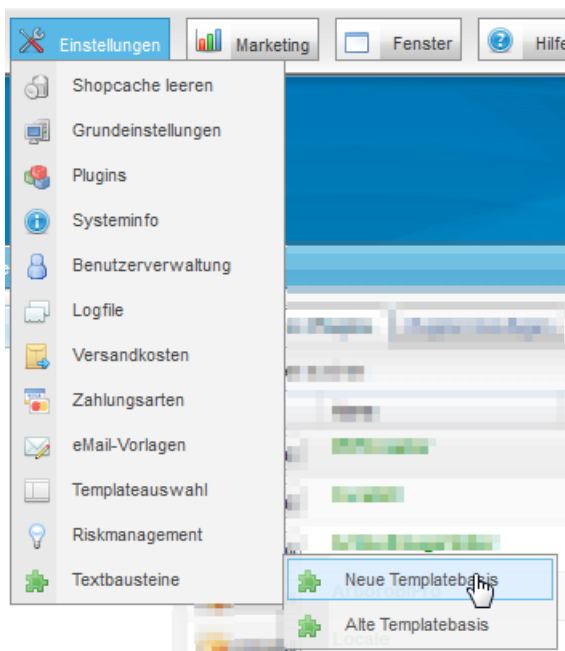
Einstellungen
Marketing
Fenster
Hilfe

Shopcache leeren
Grundeinstellungen
Plugins
Systeminfo
Benutzerverwaltung
Logfile
Versandkosten
Zahlungsarten
eMail-Vorlagen
Templateauswahl
Riskmanagement
Textbausteine

Neue Templatebasis
Alte Templatebasis